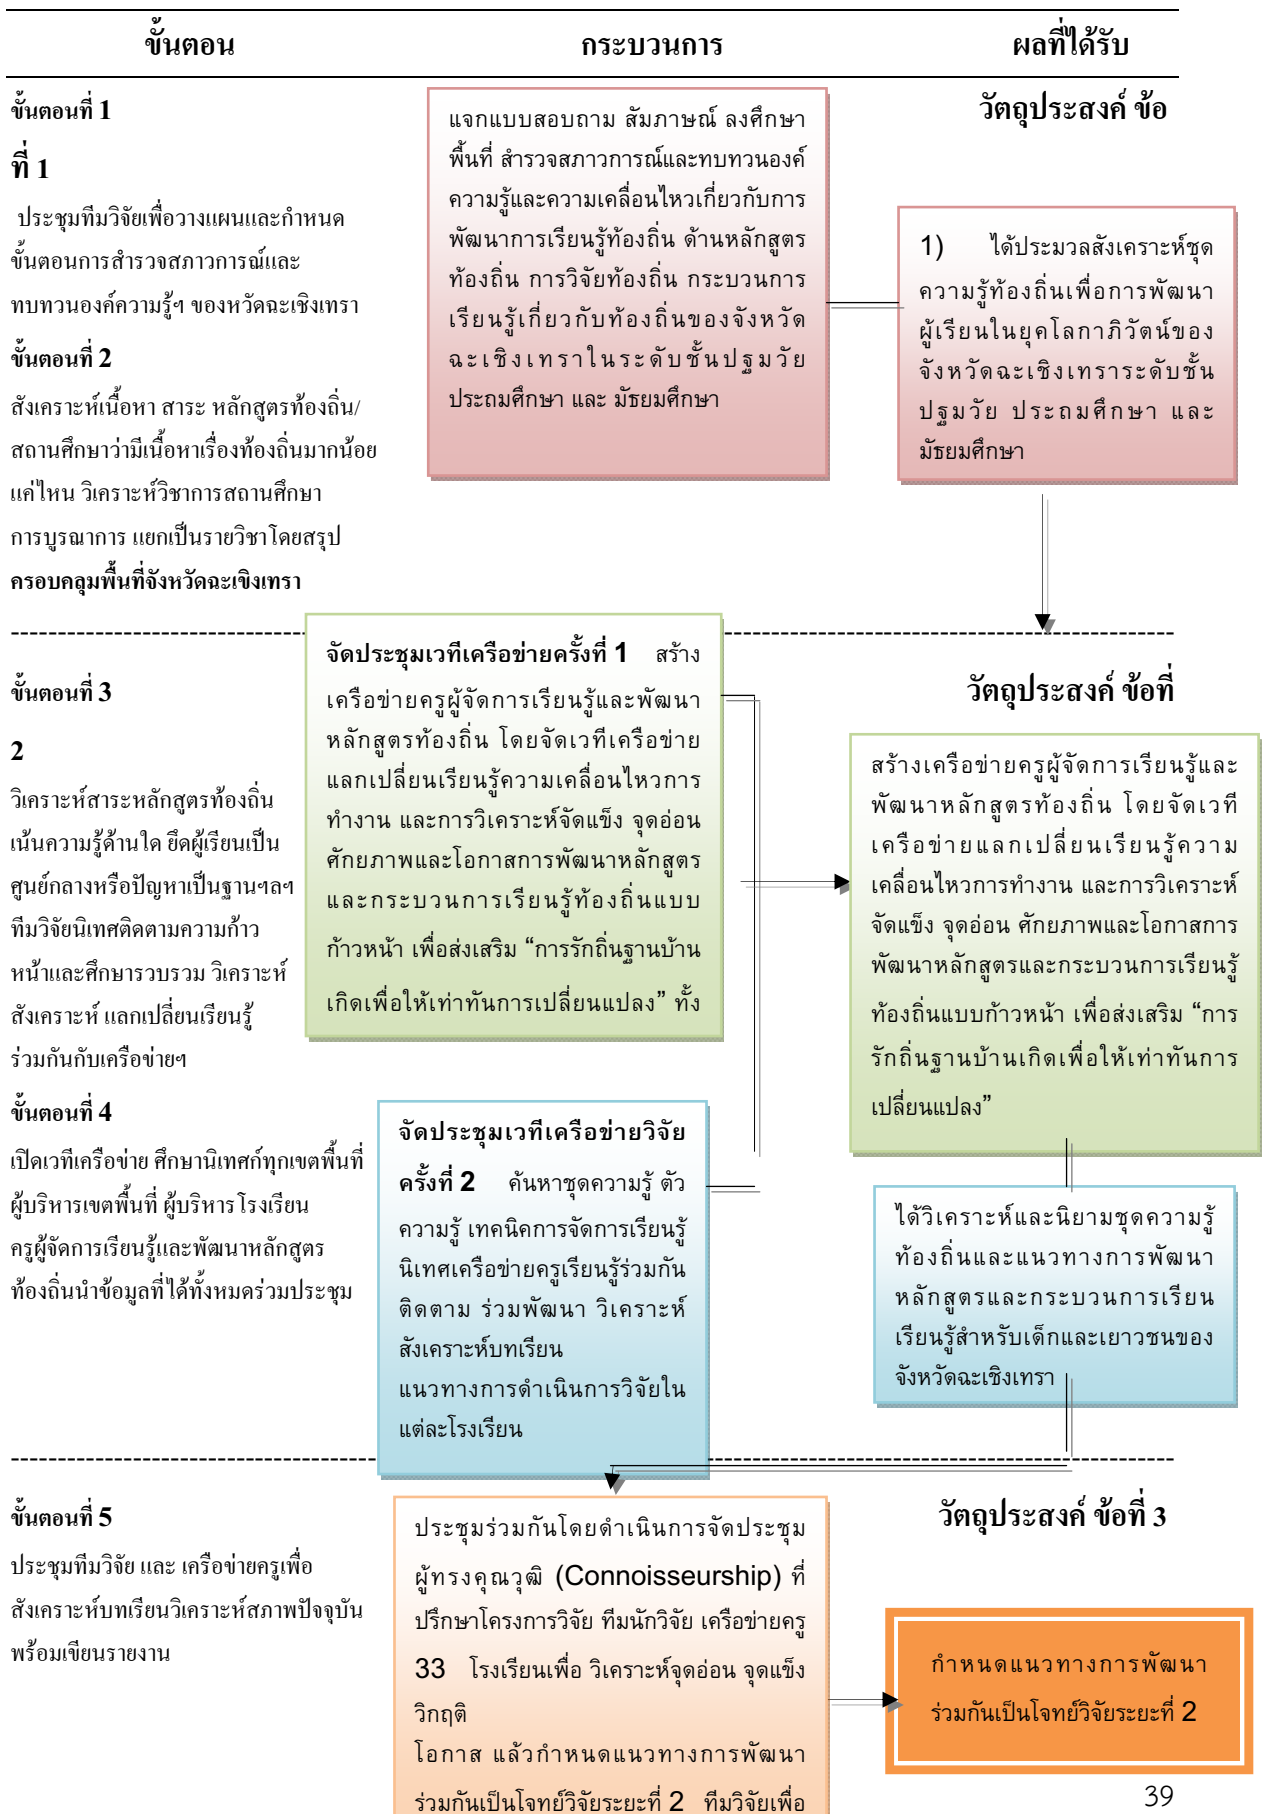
ขั้นตอน

กระบวนการ

ผลที่ได้รับ

ขั้นตอนที่ 1

ที่ 1

ประชุมทีมวิจัยเพื่อวางแผนและกำหนดขั้นตอนการสำรวจสภาวการณ์และทบทวนองค์ความรู้ฯ ของหวัดฉะเชิงเทรา

ขั้นตอนที่ 2

สังเคราะห์เนื้อหา สาระ หลักสูตรท้องถิ่น/สถานศึกษาว่ามีเนื้อหาเรื่องท้องถิ่นมากน้อยแค่ไหน วิเคราะห์วิชาการสถานศึกษา การบูรณาการ แยกเป็นรายวิชาโดยสรุป

ครอบคลุมพื้นที่จังหวัดฉะเชิงเทรา

แจกแบบสอบถาม สัมภาษณ์ ลงศึกษาพื้นที่ สำรวจสภาวการณ์และทบทวนองค์ความรู้และความเคลื่อนไหวเกี่ยวกับการพัฒนาการเรียนรู้ท้องถิ่น ด้านหลักสูตรท้องถิ่น การวิจัยท้องถิ่น กระบวนการเรียนรู้เกี่ยวกับท้องถิ่นของจังหวัดฉะเชิงเทราในระดับชั้นปฐมวัย ประถมศึกษา และ มัธยมศึกษา

วัตถุประสงค์ ข้อ

1) ได้ประมวลสังเคราะห์ชุดความรู้ท้องถิ่นเพื่อการพัฒนาผู้เรียนในยุคโลกาภิวัตน์ของจังหวัดฉะเชิงเทราระดับชั้นปฐมวัย ประถมศึกษา และ มัธยมศึกษา

ขั้นตอนที่ 3

2

วิเคราะห์สาระหลักสูตรท้องถิ่น เน้นความรู้ด้านใด ยึดผู้เรียนเป็นศูนย์กลางหรือปัญหาเป็นฐานฯลฯ ทีมวิจัยนิเทศติดตามความก้าวหน้าและศึกษารวบรวม วิเคราะห์ สังเคราะห์ แลกเปลี่ยนเรียนรู้ร่วมกันกับเครือข่ายฯ

จัดประชุมเวทีเครือข่ายครั้งที่ 1 สร้างเครือข่ายครูผู้จัดการเรียนรู้และพัฒนาหลักสูตรท้องถิ่น โดยจัดเวทีเครือข่ายแลกเปลี่ยนเรียนรู้ความเคลื่อนไหวการทำงาน และการวิเคราะห์จัดแข็ง จุดอ่อน ศักยภาพและโอกาสการพัฒนาหลักสูตรและกระบวนการเรียนรู้ท้องถิ่นแบบก้าวหน้า เพื่อส่งเสริม “การรักถิ่นฐานบ้านเกิดเพื่อให้เท่าทันการเปลี่ยนแปลง” ทั้ง

วัตถุประสงค์ ข้อที่

สร้างเครือข่ายครูผู้จัดการเรียนรู้และพัฒนาหลักสูตรท้องถิ่น โดยจัดเวทีเครือข่ายแลกเปลี่ยนเรียนรู้ความเคลื่อนไหวการทำงาน และการวิเคราะห์จัดแข็ง จุดอ่อน ศักยภาพและโอกาสการพัฒนาหลักสูตรและกระบวนการเรียนรู้ท้องถิ่นแบบก้าวหน้า เพื่อส่งเสริม “การรักถิ่นฐานบ้านเกิดเพื่อให้เท่าทันการเปลี่ยนแปลง”

ขั้นตอนที่ 4

เปิดเวทีเครือข่าย ศึกษานิเทศก์ทุกเขตพื้นที่ ผู้บริหารเขตพื้นที่ ผู้บริหารโรงเรียน ครูผู้จัดการเรียนรู้และพัฒนาหลักสูตรท้องถิ่นนำข้อมูลที่ได้ทั้งหมดร่วมประชุม

จัดประชุมเวทีเครือข่ายวิจัยครั้งที่ 2 ค้นหาชุดความรู้ ตัวความรู้ เทคนิคการจัดการเรียนรู้นิเทศเครือข่ายครูเรียนรู้ร่วมกัน ติดตาม ร่วมพัฒนา วิเคราะห์สังเคราะห์บทเรียน แนวทางการดำเนินการวิจัยในแต่ละโรงเรียน

ได้วิเคราะห์และนิยามชุดความรู้ท้องถิ่นและแนวทางการพัฒนาหลักสูตรและกระบวนการเรียนเรียนรู้สำหรับเด็กและเยาวชนของจังหวัดฉะเชิงเทรา

ขั้นตอนที่ 5

ประชุมทีมวิจัย และ เครือข่ายครูเพื่อสังเคราะห์บทเรียนวิเคราะห์สภาพปัจจุบันพร้อมเขียนรายงาน

ประชุมร่วมกันโดยดำเนินการจัดประชุมผู้ทรงคุณวุฒิ (Connoisseurship) ที่ปรึกษาโครงการวิจัย ทีมนักวิจัย เครือข่ายครู 33 โรงเรียนเพื่อ วิเคราะห์จุดอ่อน จุดแข็ง วิกฤติ
โอกาส แล้วกำหนดแนวทางการพัฒนาร่วมกันเป็นโจทย์วิจัยระยะที่ 2 ทีมวิจัยเพื่อ

วัตถุประสงค์ ข้อที่ 3

กำหนดแนวทางการพัฒนาร่วมกันเป็นโจทย์วิจัยระยะที่ 2

39